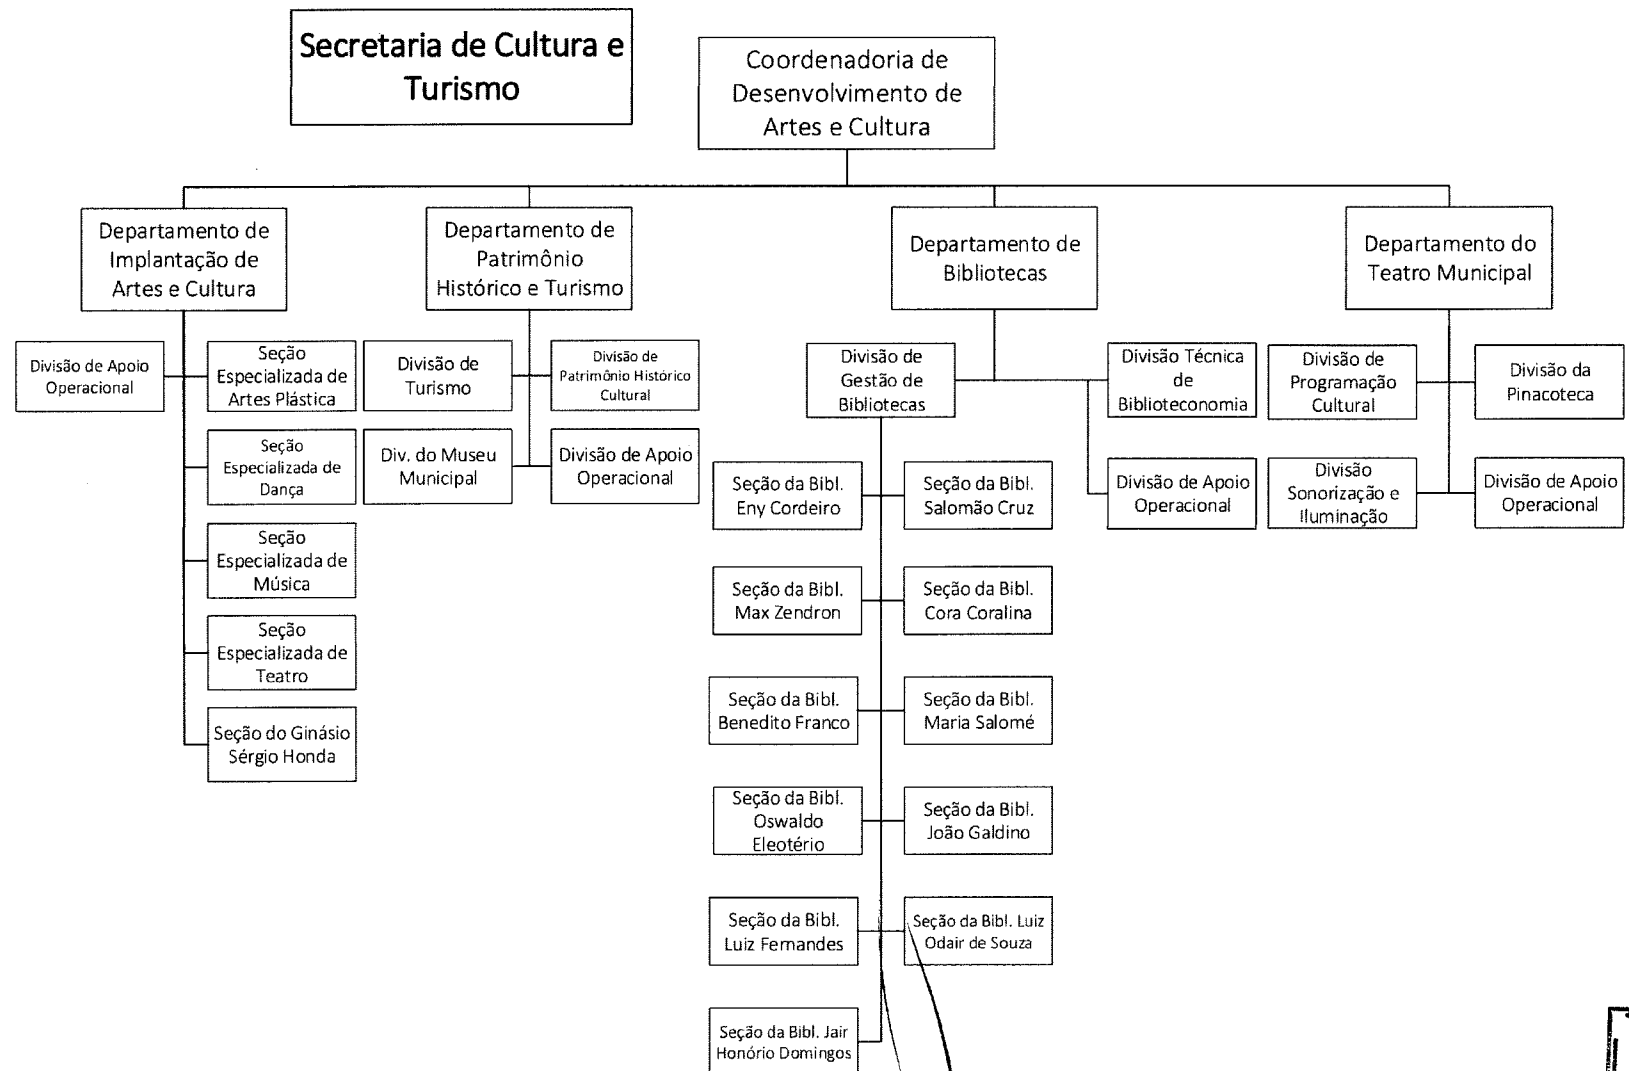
Secretaria de Cultura e Turismo

Coordenadoria de Desenvolvimento de Artes e Cultura

Departamento de Implantação de Artes e Cultura

Divisão de Apoio Operacional

Seção Especializada de Artes Plástica

Seção Especializada de Dança

Seção Especializada de Música

Seção Especializada de Teatro

Seção do Ginásio Sérgio Honda

Departamento de Patrimônio Histórico e Turismo

Divisão de Turismo

Divisão de Patrimônio Histórico Cultural

Div. do Museu Municipal

Divisão de Apoio Operacional

Departamento de Bibliotecas

Divisão de Gestão de Bibliotecas

Divisão Técnica de Biblioteconomia

Divisão de Apoio Operacional

Seção da Bibl. Eny Cordeiro

Seção da Bibl. Salomão Cruz

Seção da Bibl. Max Zendron

Seção da Bibl. Cora Coralina

Seção da Bibl. Benedito Franco

Seção da Bibl. Maria Salomé

Seção da Bibl. Oswaldo Eleotério

Seção da Bibl. João Galdino

Seção da Bibl. Luiz Fernandes

Seção da Bibl. Luiz Odair de Souza

Seção da Bibl. Jair Honório Domingos

Departamento do Teatro Municipal

Divisão de Programação Cultural

Divisão da Pinacoteca

Divisão Sonorização e Iluminação

Divisão de Apoio Operacional